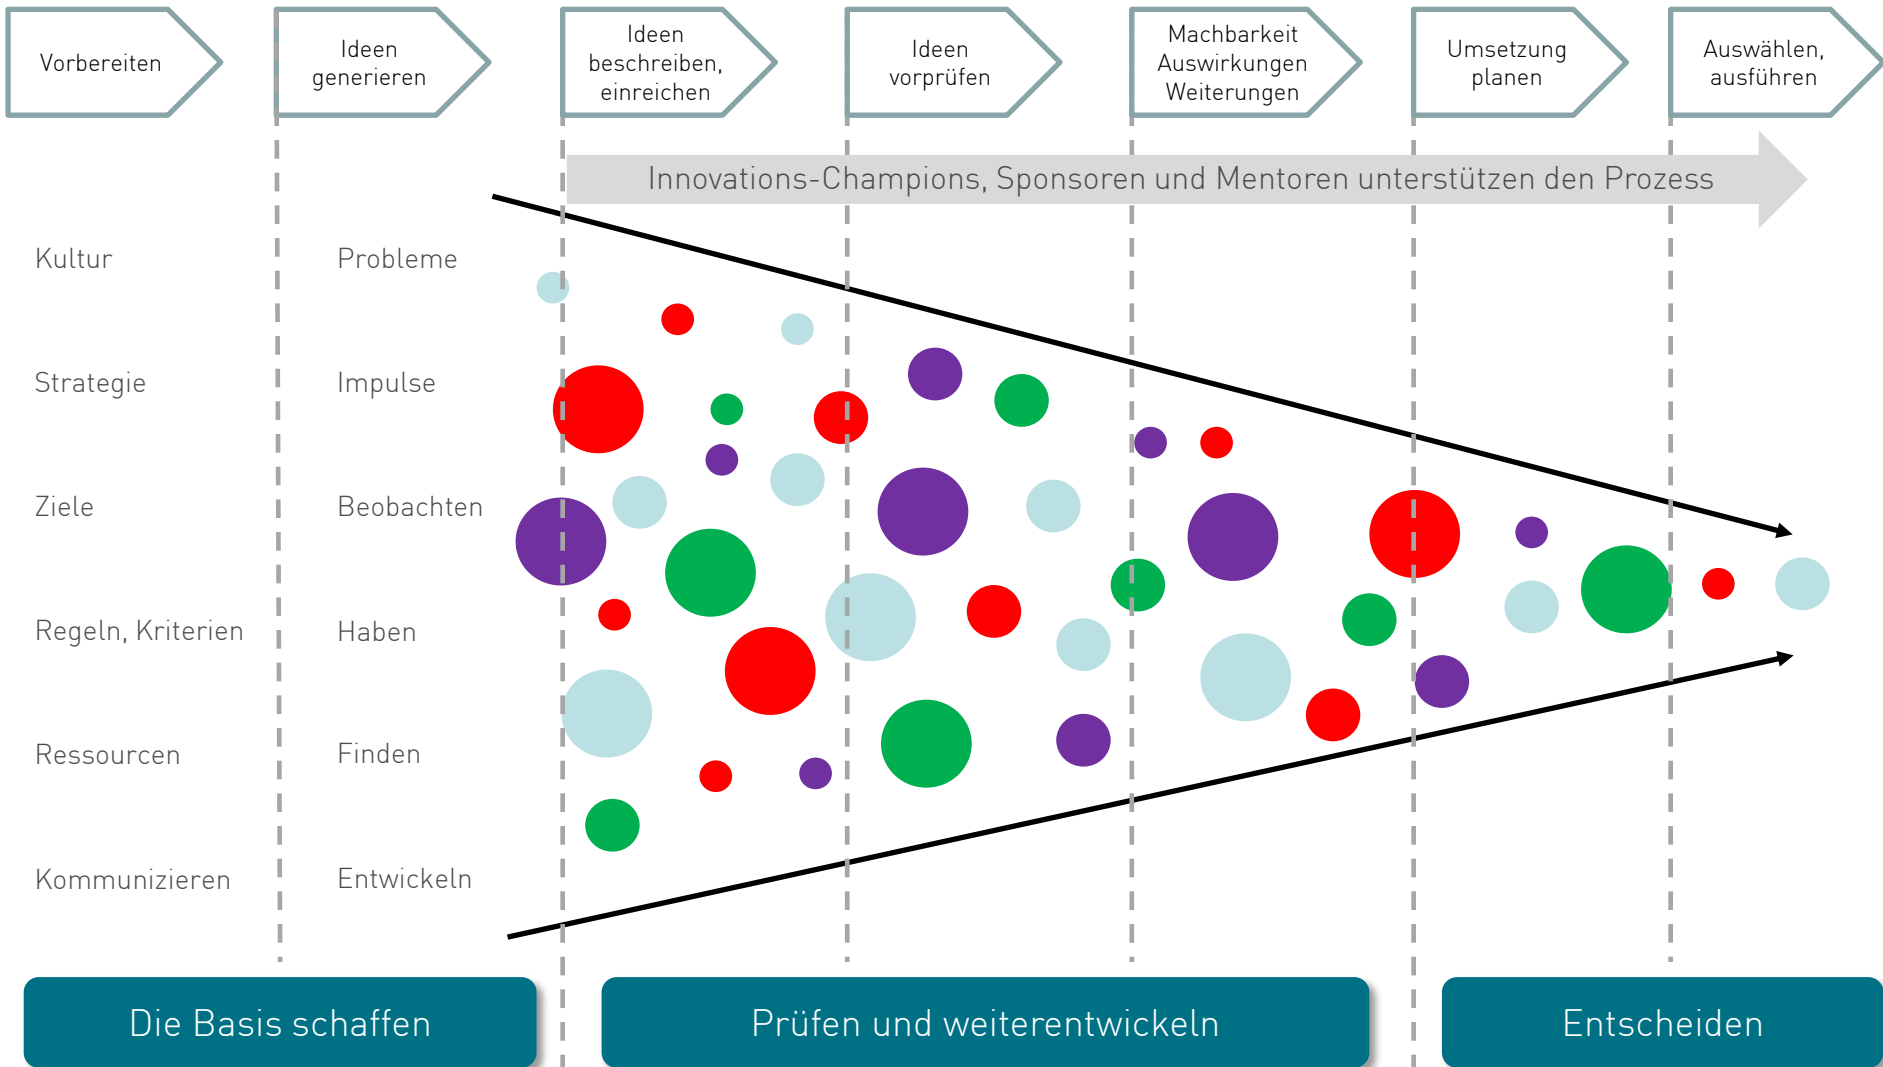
Vorbereiten

Ideen generieren

Ideen beschreiben, einreichen

Ideen vorprüfen

Machbarkeit Auswirkungen Weiterungen

Umsetzung planen

Auswählen, ausführen

Innovations-Champions, Sponsoren und Mentoren unterstützen den Prozess

Kultur

Strategie

Ziele

Regeln, Kriterien

Ressourcen

Kommunizieren

Probleme

Impulse

Beobachten

Haben

Finden

Entwickeln

Die Basis schaffen

Prüfen und weiterentwickeln

Entscheiden